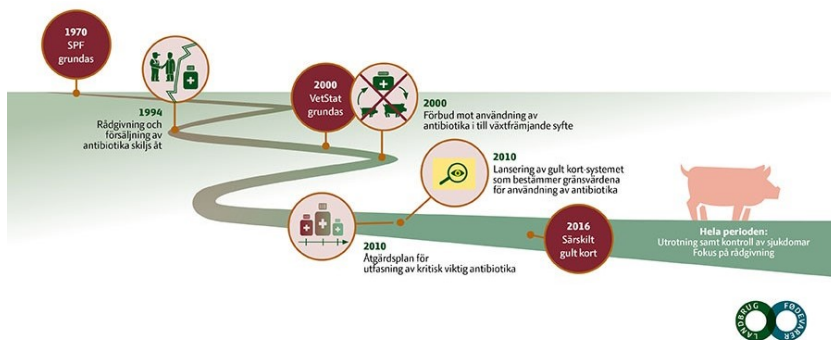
1970
SPF
grundas

1994
Rådgivning och försäljning av antibiotika skiljs åt

2000
VetStat
grundas

2000
Förbud mot användning av antibiotika i till växtfrämjande syfte

2010
Lansering av gult kort-systemet som bestämmer gränsvärdena för användning av antibiotika

2010
Åtgärdsplan för utfasning av kritisk viktig antibiotika

2016
Särskilt
gult kort

Hela perioden:
Utrotning samt kontroll av sjukdomar
Fokus på rådgivning

LANDBRUG FØDEVARER